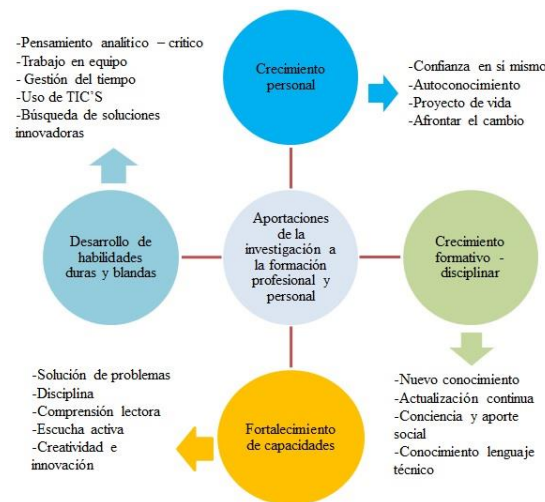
-Pensamiento analitico – critico
-Trabajo en equipo
- Gestión del tiempo
-Uso de TIC'S
-Búsqueda de soluciones innovadoras

Crecimiento personal

-Confianza en si mismo
-Autoconocimiento
-Proyecto de vida
-Afrontar el cambio

Desarrollo de habilidades duras y blandas

Aportaciones de la investigación a la formación profesional y personal

Crecimiento formativo - disciplinar

-Solución de problemas
-Disciplina
-Comprensión lectora
-Escucha activa
-Creatividad e innovación

Fortalecimiento de capacidades

-Nuevo conocimiento
-Actualización continua
-Conciencia y aporte social
-Conocimiento lenguaje técnico